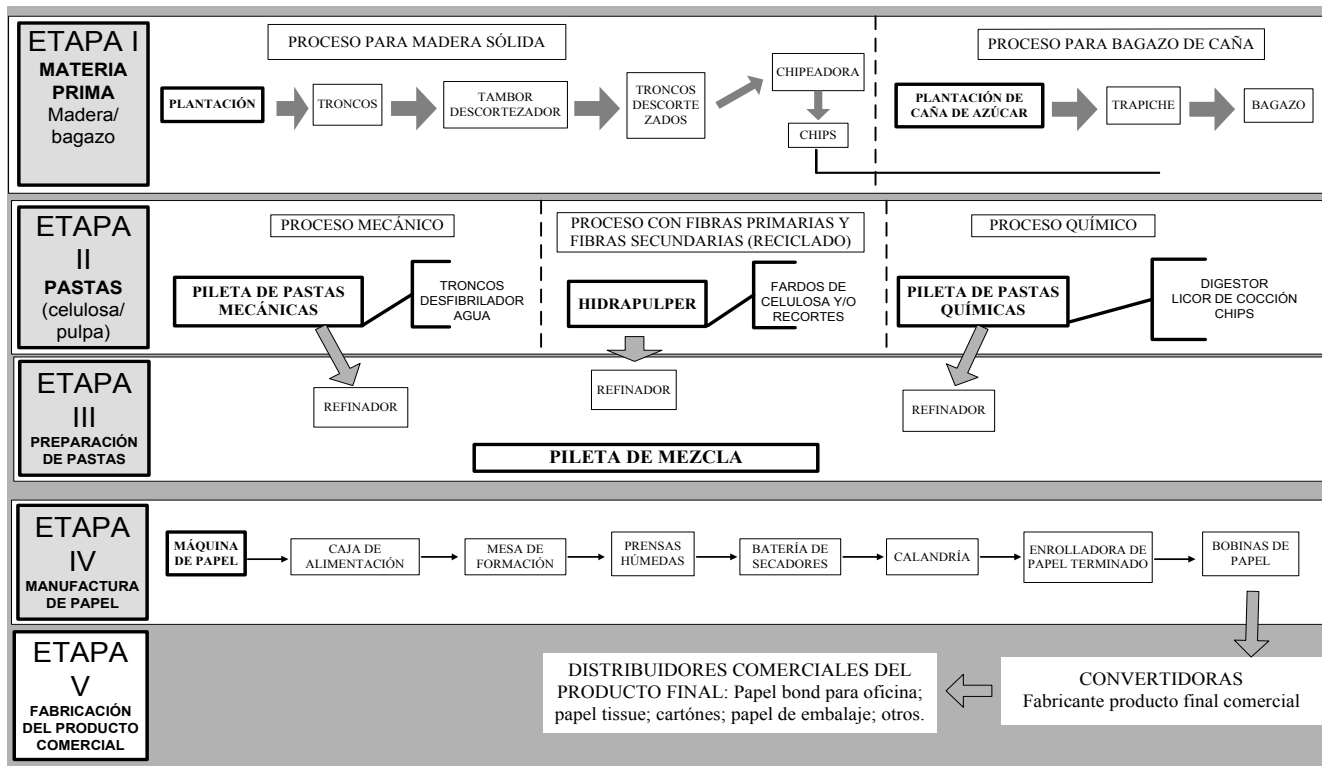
ETAPA I
MATERIA PRIMA
Madera/ bagazo

PROCESO PARA MADERA SÓLIDA

PLANTACIÓN
TRONCOS
TAMBOR DESCORTEZADOR
TRONCOS DESCORTEZADOS
CHIPEADORA
CHIPS

PROCESO PARA BAGAZO DE CAÑA

PLANTACIÓN DE CAÑA DE AZÚCAR
TRAPICHE
BAGAZO

ETAPA II
PASTAS
(celulosa/ pulpa)

PROCESO MECÁNICO

PILETA DE PASTAS MECÁNICAS
TRONCOS
DESFIBRILADOR
AGUA

PROCESO CON FIBRAS PRIMARIAS Y FIBRAS SECUNDARIAS (RECICLADO)

HIDRAPULPER
FARDOS DE CELULOSA Y/O RECORTES

PROCESO QUÍMICO

PILETA DE PASTAS QUÍMICAS
DIGESTOR
LICOR DE COCCIÓN
CHIPS

ETAPA III
PREPARACIÓN DE PASTAS

REFINADOR
REFINADOR
REFINADOR

PILETA DE MEZCLA

ETAPA IV
MANUFACTURA DE PAPEL

MÁQUINA DE PAPEL
CAJA DE ALIMENTACIÓN
MESA DE FORMACIÓN
PRENSAS HÚMEDAS
BATERÍA DE SECADORES
CALANDRÍA
ENROLLADORA DE PAPEL TERMINADO
BOBINAS DE PAPEL

ETAPA V
FABRICACIÓN DEL PRODUCTO COMERCIAL

DISTRIBUIDORES COMERCIALES DEL PRODUCTO FINAL: Papel bond para oficina; papel tissue; cartones; papel de embalaje; otros.

CONVERTIDORAS
Fabricante producto final comercial